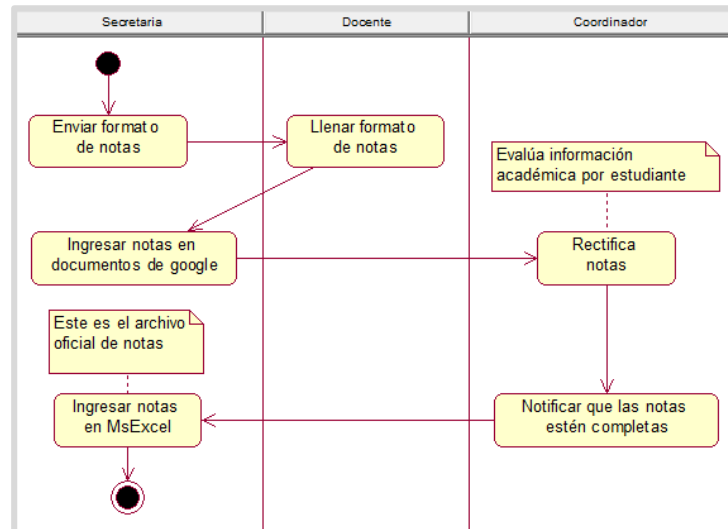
Secretaria

Docente

Coordinador

Enviar formato de notas

Llenar formato de notas

Evalúa información académica por estudiante

Ingresar notas en documentos de google

Rectifica notas

Este es el archivo oficial de notas

Ingresar notas en MsExcel

Notificar que las notas estén completas